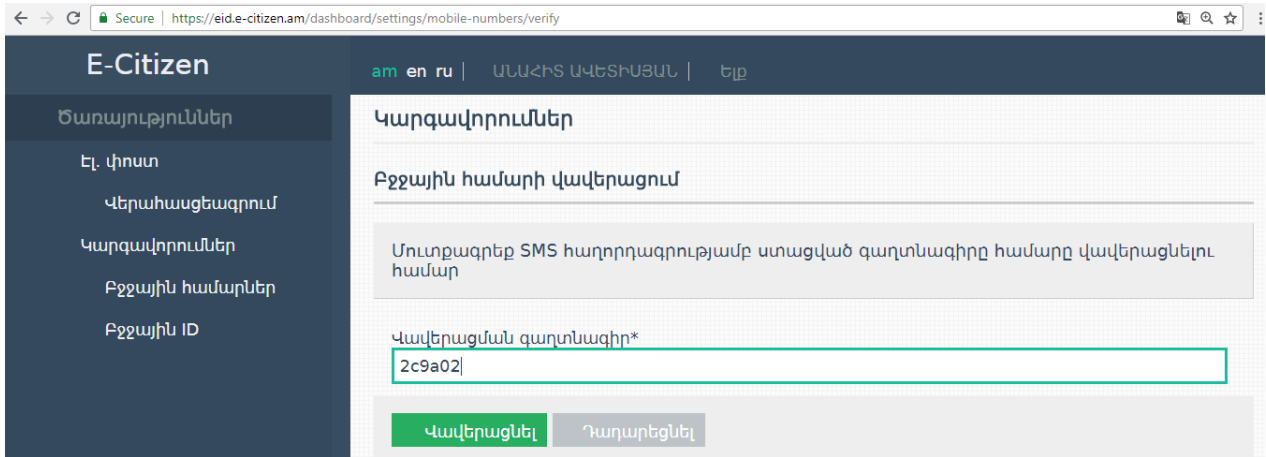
Secure | https://eid.e-citizen.am/dashboard/settings/mobile-numbers/verify

E-Citizen

am en ru | ԱՆԱՀԻՏ ԱՎԵՏԻՍՅԱՆ | Ելք

Ծառայություններ

Էլ. փոստ

Վերահասցեագրում

Կարգավորումներ

Բջջային համարներ

Բջջային ID

Կարգավորումներ

Բջջային համարի վավերացում

Մուտքագրեք SMS հաղորդագրությամբ ստացված գաղտնագիրը համարը վավերացնելու համար

Վավերացման գաղտնագիր*

2c9a02

Վավերացնել

Դադարեցնել